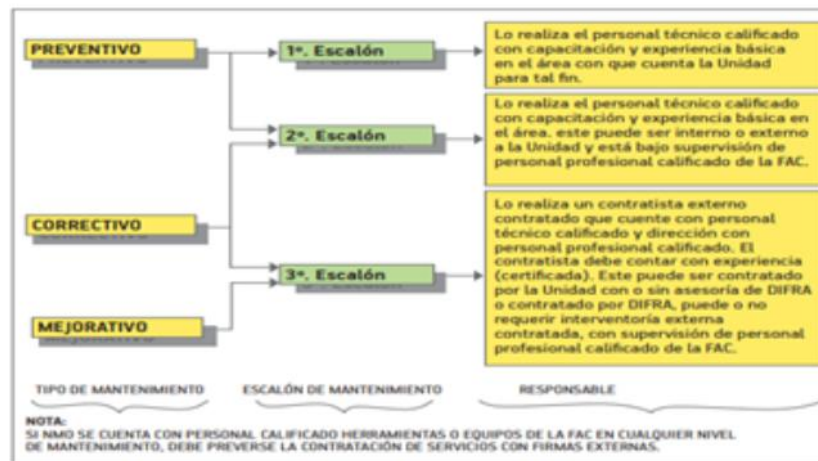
PREVENTIVO

CORRECTIVO

MEJORATIVO

1ª. Escalón

2ª. Escalón

3ª. Escalón

Lo realiza el personal técnico calificado con capacitación y experiencia básica en el área con que cuenta la Unidad para tal fin.

Lo realiza el personal técnico calificado con capacitación y experiencia básica en el área. este puede ser interno o externo a la Unidad y está bajo supervisión de personal profesional calificado de la FAC.

Lo realiza un contratista externo contratado que cuente con personal técnico calificado y dirección con personal profesional calificado. El contratista debe contar con experiencia (certificada). Este puede ser contratado por la Unidad con o sin asesoría de DIFRA o contratado por DIFRA, puede o no requerir interventoría externa contratada, con supervisión de personal profesional calificado de la FAC.

TIPO DE MANTENIMIENTO

ESCALÓN DE MANTENIMIENTO

RESPONSABLE

NOTA:
SI NMO SE CUENTA CON PERSONAL CALIFICADO HERRAMIENTAS O EQUIPOS DE LA FAC EN CUALQUIER NIVEL DE MANTENIMIENTO, DEBE PREVERSE LA CONTRATACIÓN DE SERVICIOS CON FIRMAS EXTERNAS.